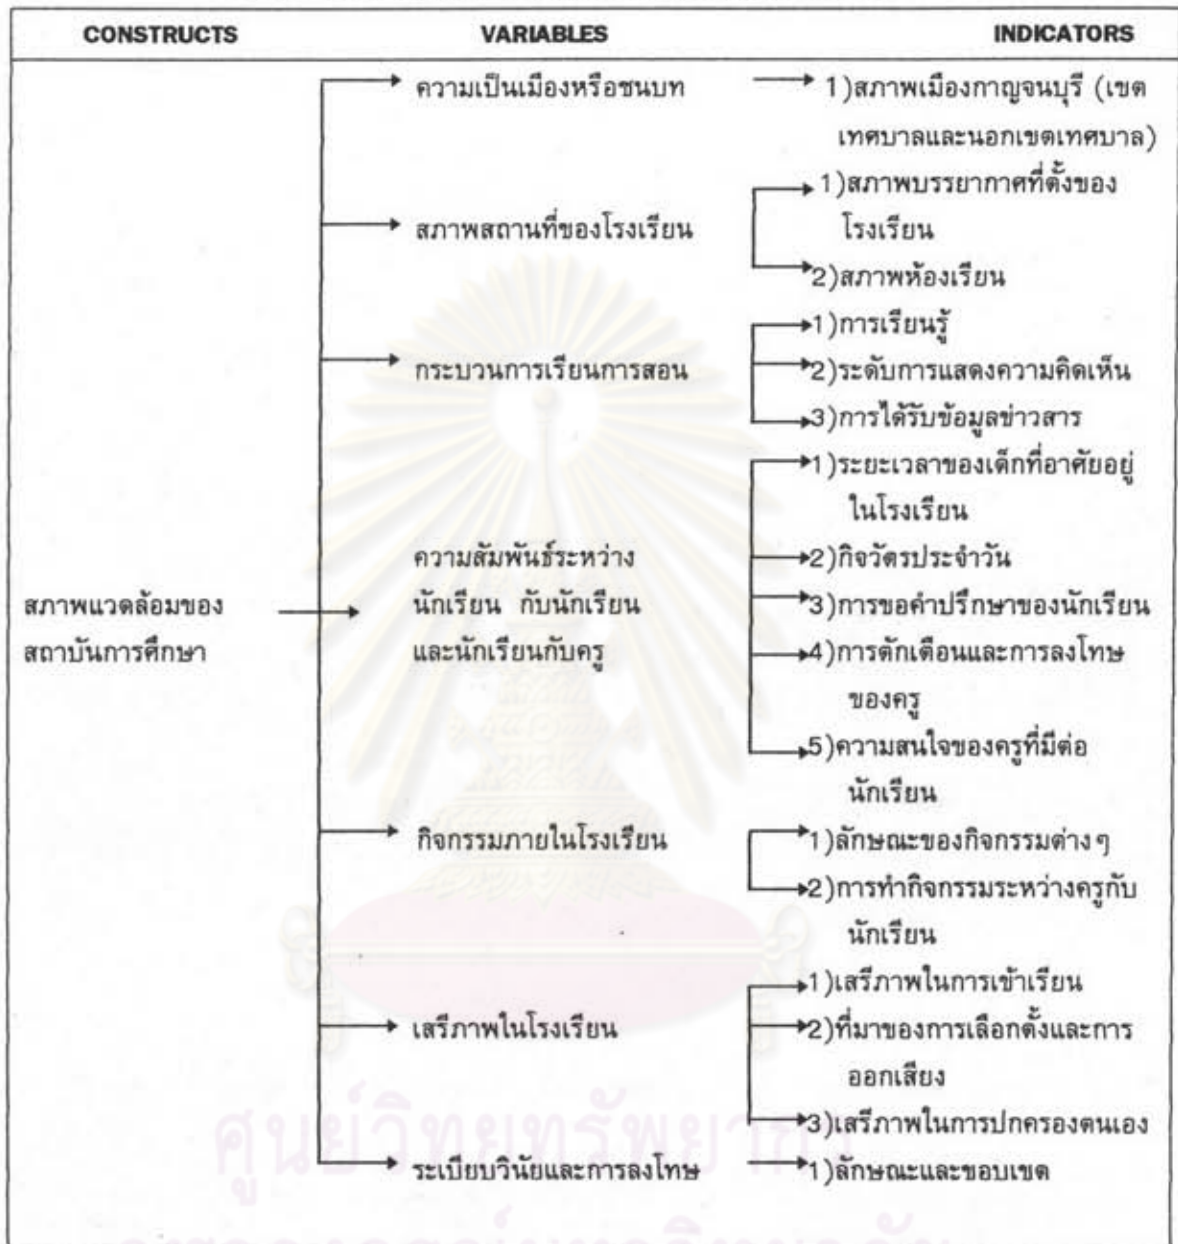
| CONSTRUCTS | VARIABLES | INDICATORS |
|---|---|---|
| สภาพแวดล้อมของสถาบันการศึกษา | ความเป็นเมืองหรือชนบท | 1)สภาพเมืองกาญจนบุรี (เขตเทศบาลและนอกเขตเทศบาล) |
| | สภาพสถานที่ของโรงเรียน | 1)สภาพบรรยากาศที่ตั้งของโรงเรียน<br>2)สภาพห้องเรียน |
| | กระบวนการเรียนการสอน | 1)การเรียนรู้<br>2)ระดับการแสดงความคิดเห็น<br>3)การได้รับข้อมูลข่าวสาร |
| | ความสัมพันธ์ระหว่างนักเรียน กับนักเรียนและนักเรียนกับครู | 1)ระยะเวลาของเด็กที่อาศัยอยู่ในโรงเรียน<br>2)กิจวัตรประจำวัน<br>3)การขอคำปรึกษาของนักเรียน<br>4)การตักเตือนและการลงโทษของครู<br>5)ความสนใจของครูที่มีต่อนักเรียน |
| | กิจกรรมภายในโรงเรียน | 1)ลักษณะของกิจกรรมต่างๆ<br>2)การทำกิจกรรมระหว่างครูกับนักเรียน |
| | เสรีภาพในโรงเรียน | 1)เสรีภาพในการเข้าเรียน<br>2)ที่มาของการเลือกตั้งและการออกเสียง<br>3)เสรีภาพในการปกครองตนเอง |
| | ระเบียบวินัยและการลงโทษ | 1)ลักษณะและขอบเขต |

ศูนย์วิทยทรัพยากร